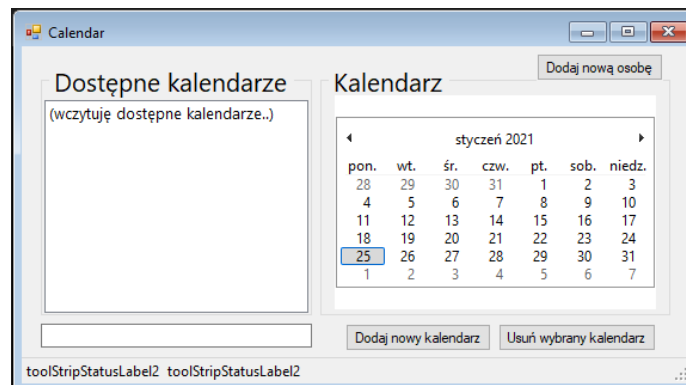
Calendar

Dostępne kalendarze

(wczytuję dostępne kalendarze..)

Dodaj nową osobę

Kalendarz

styczeń 2021

| pon. | wt. | śr. | czw. | pt. | sob. | niedz. |
|---|---|---|---|---|---|---|
| 28 | 29 | 30 | 31 | 1 | 2 | 3 |
| 4 | 5 | 6 | 7 | 8 | 9 | 10 |
| 11 | 12 | 13 | 14 | 15 | 16 | 17 |
| 18 | 19 | 20 | 21 | 22 | 23 | 24 |
| 25 | 26 | 27 | 28 | 29 | 30 | 31 |
| 1 | 2 | 3 | 4 | 5 | 6 | 7 |

Dodaj nowy kalendarz

Usuń wybrany kalendarz

toolStripStatusLabel2 toolStripStatusLabel2